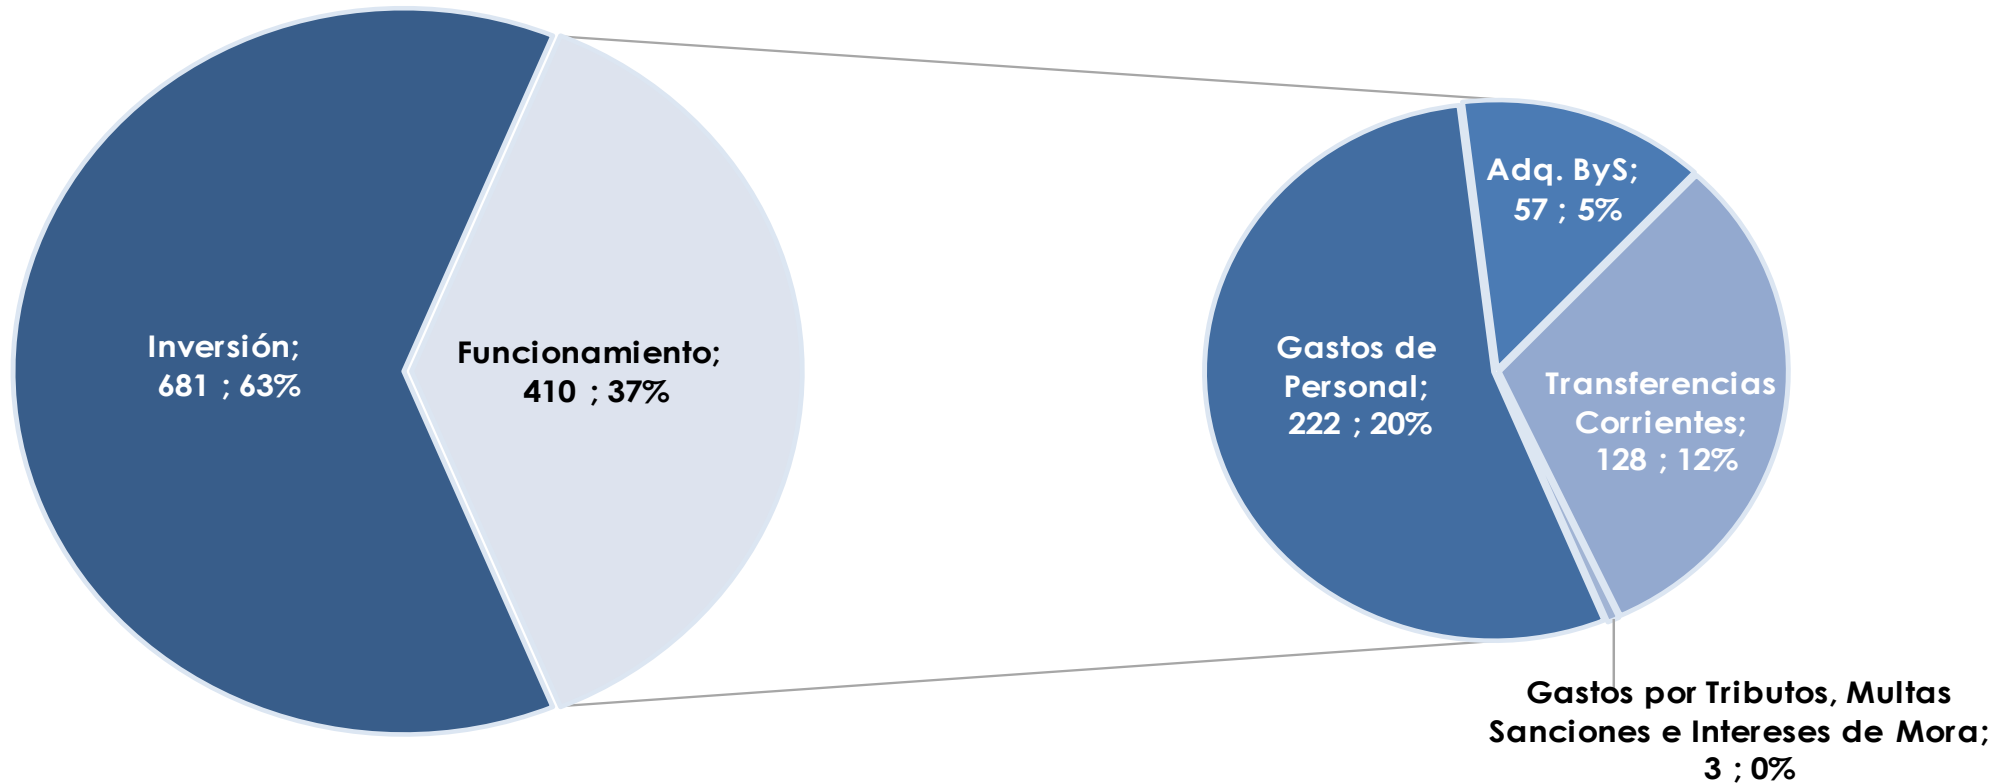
Inversión;
681 ; 63%

Funcionamiento;
410 ; 37%

Adq. ByS;
57 ; 5%

Gastos de Personal;
222 ; 20%

Transferencias Corrientes;
128 ; 12%

Gastos por Tributos, Multas Sanciones e Intereses de Mora;
3 ; 0%